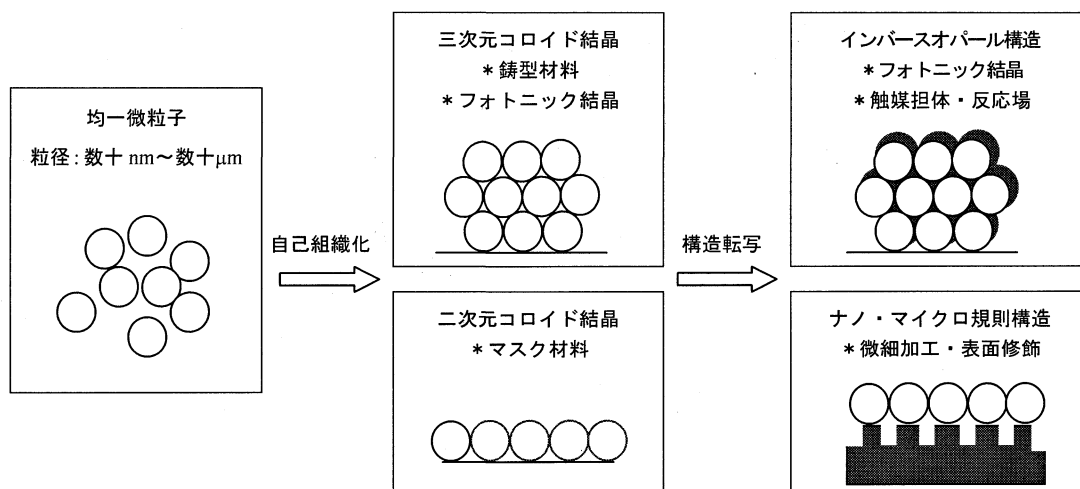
均一微粒子
粒径：数十 nm～数十μm

自己組織化

三次元コロイド結晶
＊鋳型材料
＊フォトニック結晶

二次元コロイド結晶
＊マスク材料

構造転写

インバースオパール構造
＊フォトニック結晶
＊触媒担体・反応場

ナノ・マイクロ規則構造
＊微細加工・表面修飾